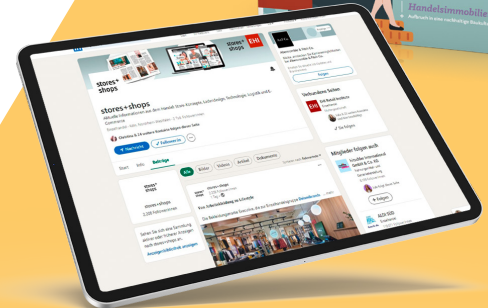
Handelsimmobilie

stores+shops

EHI

stores+shops

Aktuelle Informationen aus dem Handel: Store-Konzepte, Ladendesign, Technologie, Logistik und E-Commerce

Christina & 24 weitere Kontakte folgen dieser Seite

+ Nachricht

Folgen

Start

Info

Beiträge

Alle

Bilder

Videos

Artikel

Dokumente

stores+shops

stores+shops

Folgen

Verbundene Seiten

EHI

EHI Retail Institute

Folgen

Mitglieder folgen auch

Folgen

ALDI SÜD

Folgen